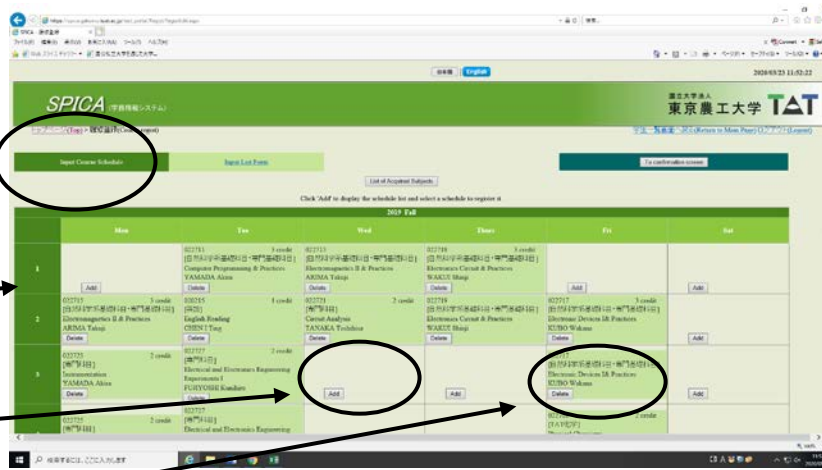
日本語 English

2020/03/23 11:52:22

SPICA (学務情報システム)

国立大学法人 東京農工大学 TAT

トップページ(Top) > 履修登録(Course register)

学生一覧画面へ戻る(Return to Main Page) ログアウト(Logout)

Input Course Schedule

Input List Form

To confirmation screen

List of Acquired Subjects

Click 'Add' to display the schedule list and select a schedule to register it.

2019 Fall

| | Mon | Tue | Wed | Thurs | Fri | Sat |
|---|---|---|---|---|---|---|
| 1 | Add | 022711 3 credit [自然科学系基礎科目・専門基礎科目] Computer Programming & Practices YAMADA Akira Delete | 022713 3 credit [自然科学系基礎科目・専門基礎科目] Electromagnetics I & Practices ARIMA Takuji Delete | 022718 3 credit [自然科学系基礎科目・専門基礎科目] Electronics Circuit & Practices WAKUI Shinji Delete | Add | Add |
| 2 | 022715 3 credit [自然科学系基礎科目・専門基礎科目] Electromagnetics II & Practices ARIMA Takuji Delete | 002055 1 credit [英語] English Reading CHEN I Ting Delete | 022723 2 credit [専門科目] Circuit Analysis TANAKA Toshihisa Delete | 022719 [自然科学系基礎科目・専門基礎科目] Electronics Circuit & Practices WAKUI Shinji Delete | 022717 3 credit [自然科学系基礎科目・専門基礎科目] Electronic Devices I & Practices KUBO Wakana Delete | Add |
| 3 | 022725 2 credit [専門科目] Instrumentation YAMADA Akira Delete | 022727 2 credit [専門科目] Electrical and Electronics Engineering Experiments I FURUYOSHI Kazuhiro Delete | Add | Add | 022717 [自然科学系基礎科目・専門基礎科目] Electronic Devices I & Practices KUBO Wakana Delete | Add |
| | 022725 2 credit [専門科目] | 022727 [専門科目] Electrical and Electronics Engineering | | | 022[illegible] 2 credit [TAT化学] Physical Chemistry | |

検索するには、ここに入力します